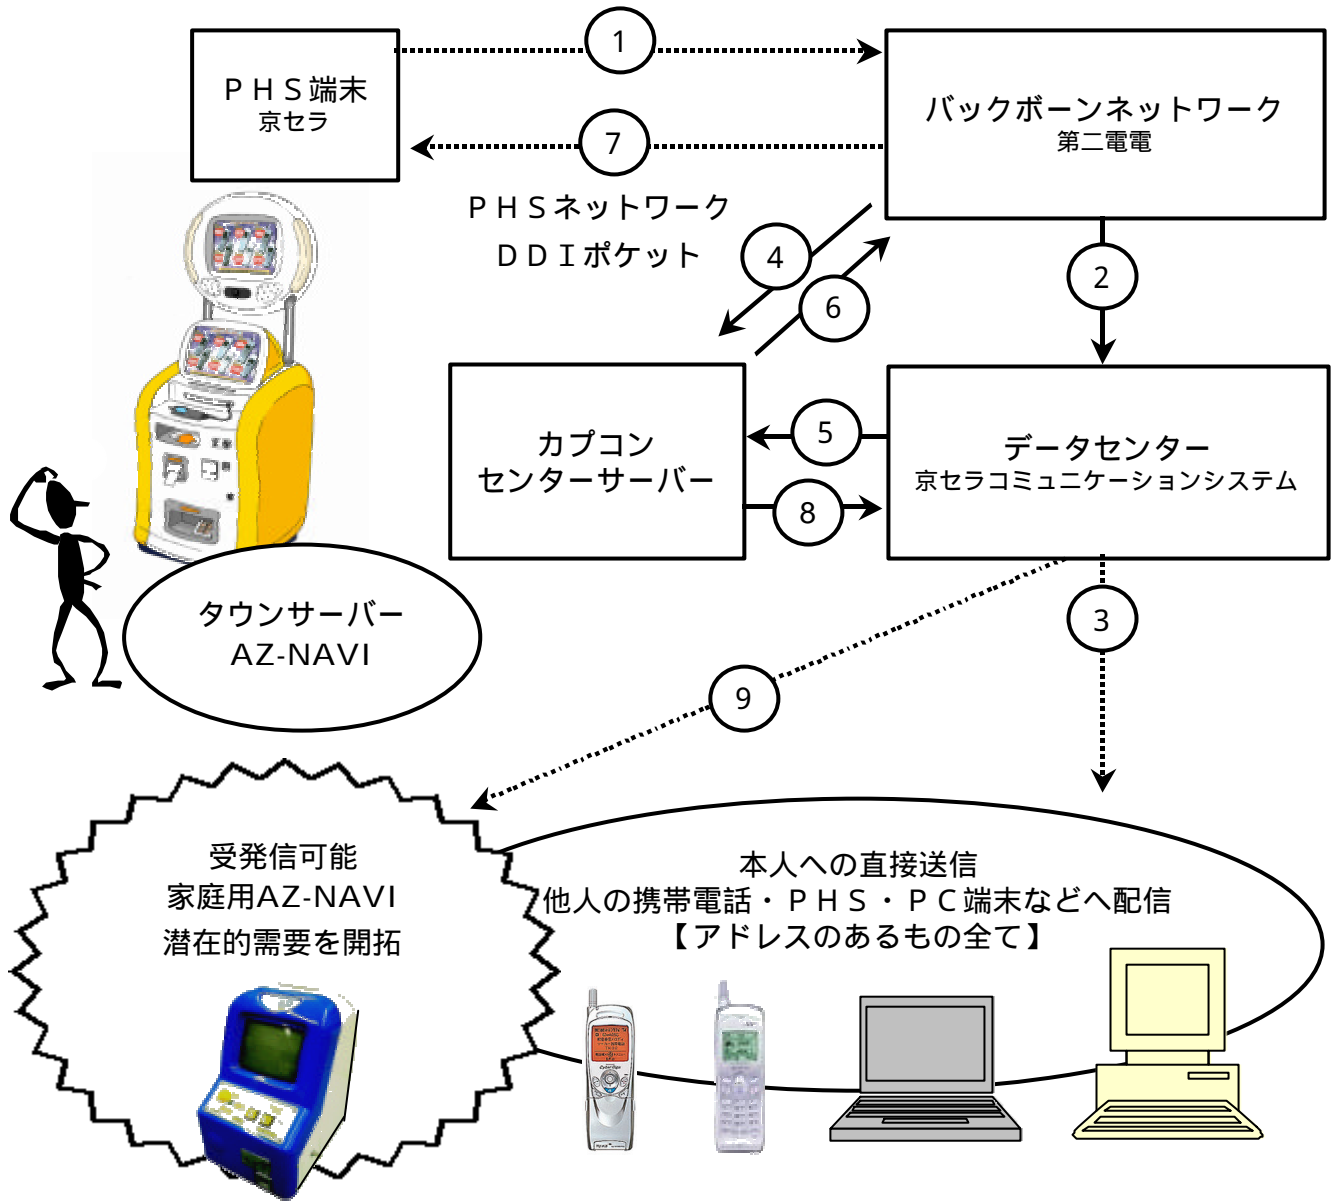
1

ＰＨＳ端末
京セラ

バックボーンネットワーク
第二電電

7

ＰＨＳネットワーク
ＤＤＩポケット

4

6

2

カプコン
センターサーバー

5

8

データセンター
京セラコミュニケーションシステム

3

タウンサーバー
AZ-NAVI

9

受発信可能
家庭用AZ-NAVI
潜在的需要を開拓

本人への直接送信
他人の携帯電話・ＰＨＳ・ＰＣ端末などへ配信
【アドレスのあるもの全て】